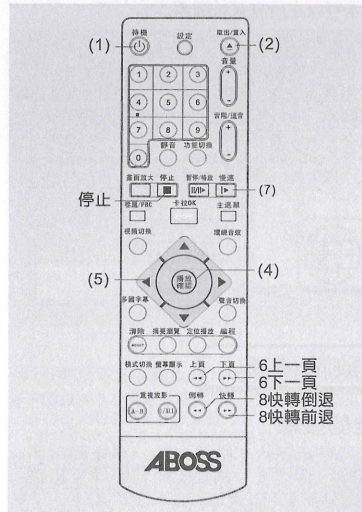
(1) 待機
設定
取出/置入 (2)
音量
1 2 3
4 5 6
7 8 9
0
音訊/進音
靜音 功能切換
畫面放大 停止 暫停/格放 慢速
停止
標題/PBC 卡拉OK 主選單
(7)
視角切換 環繞音效
(5)
播放 確認
(4)
多國字幕 聲音切換
清除 (程式) 搜尋瀏覽 定位播放 編程
模式切換 螢幕顯示 上頁 下頁
6上一頁
6下一頁
重複放影 A-B ALL
倒轉 快轉
8快轉倒退
8快轉前退
ABOSS